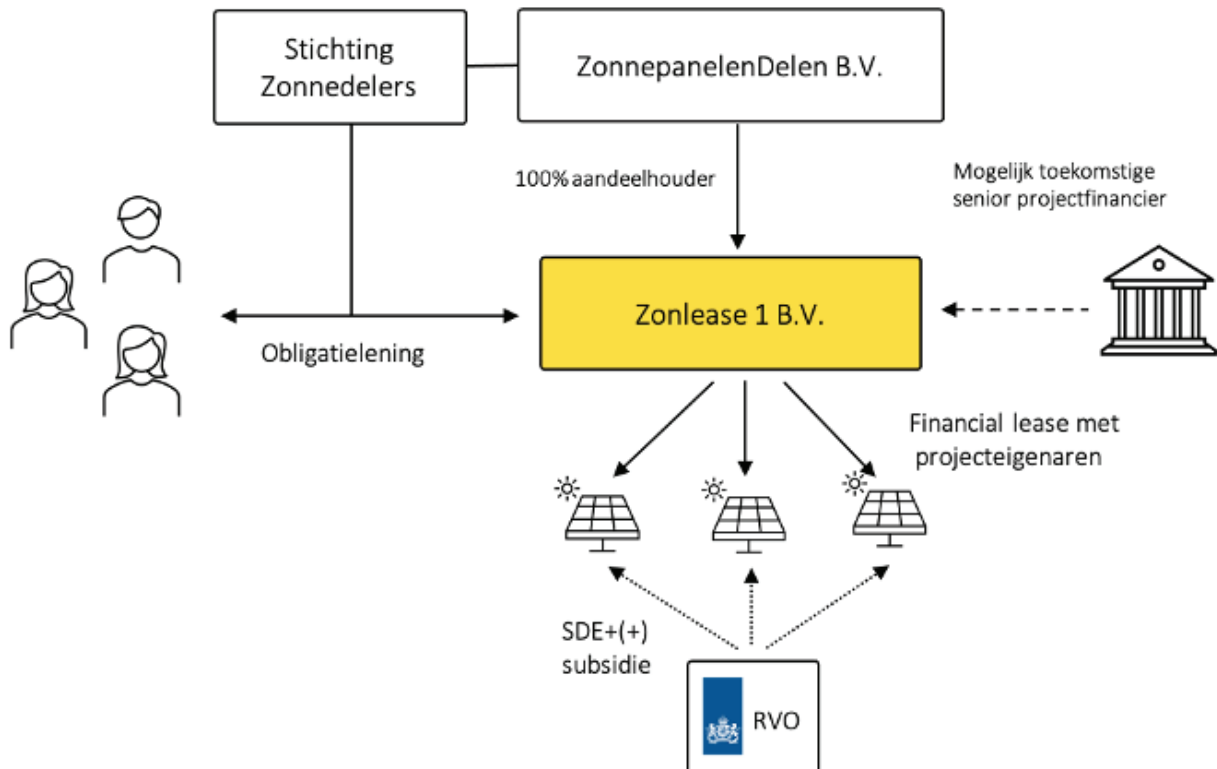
Stichting Zonnedelers

ZonnepanelenDelen B.V.

100% aandeelhouder

Mogelijk toekomstige senior projectfinancier

Zonlease 1 B.V.

Obligatielening

Financial lease met projecteigenaren

SDE+(+) subsidie

RVO